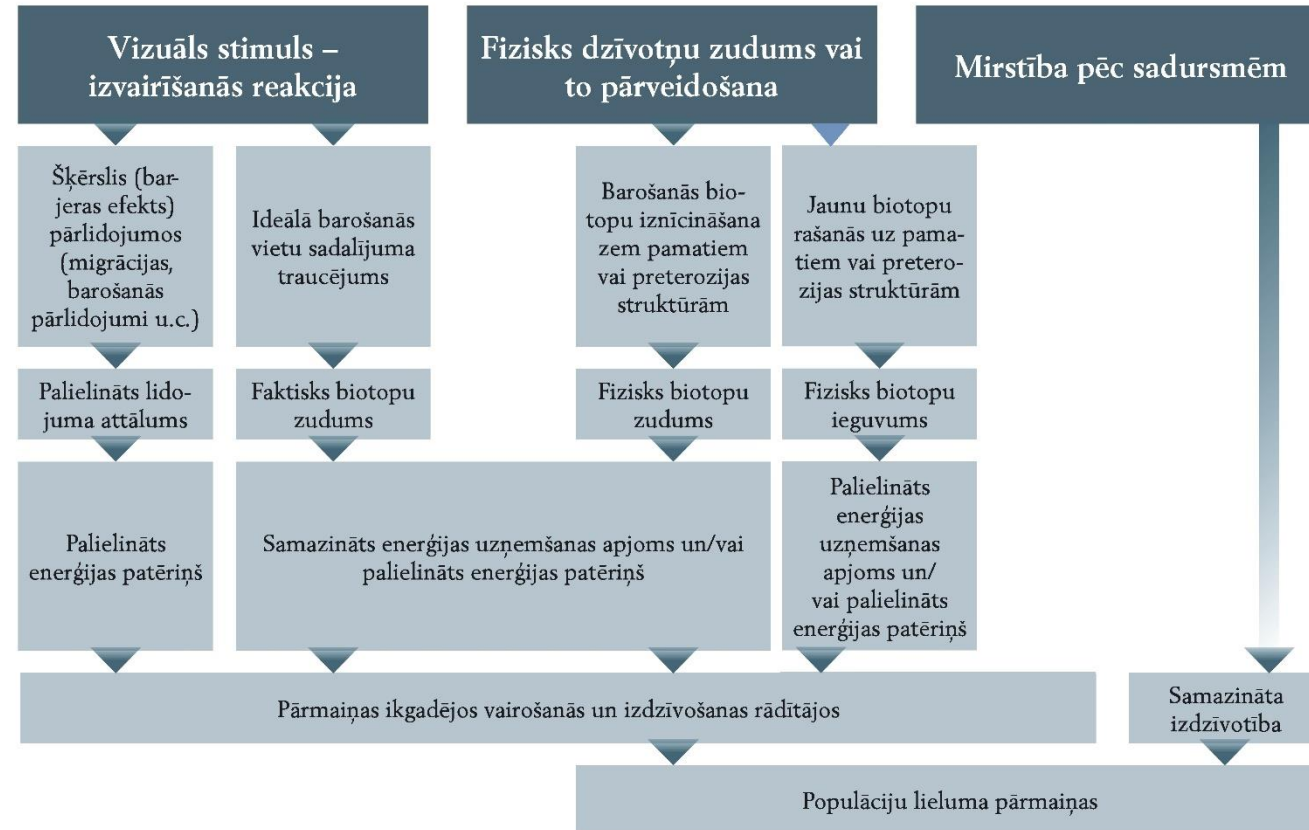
Vizuāls stimuls – izvairīšanās reakcija

Fizisks dzīvotņu zudums vai to pārveidošana

Mirstība pēc sadursmēm

Šķērslis (barjeras efekts) pārlidojumos (migrācijas, barošanās pārlidojumi u.c.)

Ideālā barošanās vietu sadalījuma traucējums

Barošanās biotopu iznīcināšana zem pamatiem vai preterozijas struktūrām

Jaunu biotopu rašanās uz pamatiem vai preterozijas struktūrām

Palielināts lidojuma attālums

Faktisks biotopu zudums

Fizisks biotopu zudums

Fizisks biotopu ieguvums

Palielināts enerģijas patēriņš

Samazināts enerģijas uzņemšanas apjoms un/vai palielināts enerģijas patēriņš

Palielināts enerģijas uzņemšanas apjoms un/vai palielināts enerģijas patēriņš

Pārmaiņas ikgadējos vairošanās un izdzīvošanas rādītājos

Samazināta izdzīvotība

Populāciju lieluma pārmaiņas